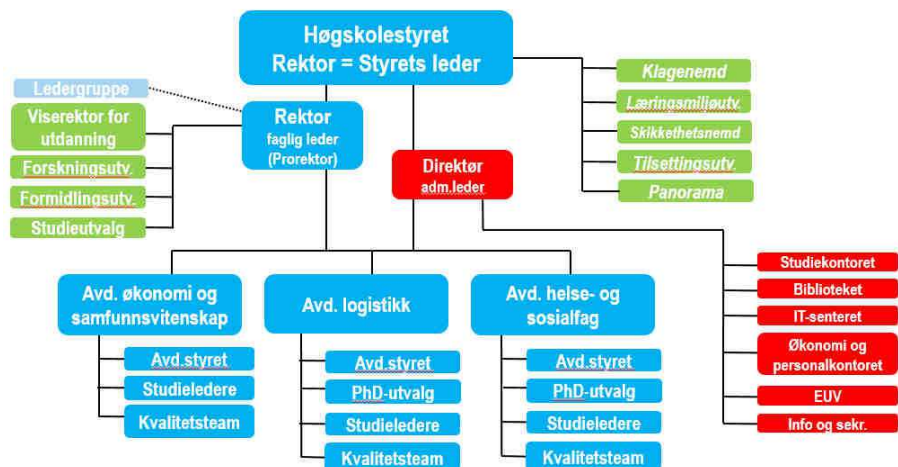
Høgskolestyret
Rektor = Styrets leder

Ledergruppe

Viserektor for utdanning

Forskningsutv.

Formidlingsutv.

Studieutvalg

Rektor
faglig leder
(Prorektor)

Direktør
adm.leder

Klagenemd

Læringsmiljøutv.

Skikkethetsnemd

Tilsettingsutv.

Panorama

Avd. økonomi og samfunnsvitenskap

Avd.styret

Studieledere

Kvalitetsteam

Avd. logistikk

Avd.styret

PhD-utvalg

Studieledere

Kvalitetsteam

Avd. helse- og sosialfag

Avd.styret

PhD-utvalg

Studieledere

Kvalitetsteam

Studiekontoret

Biblioteket

IT-senteret

Økonomi og personalkontoret

EUV

Info og sekr.